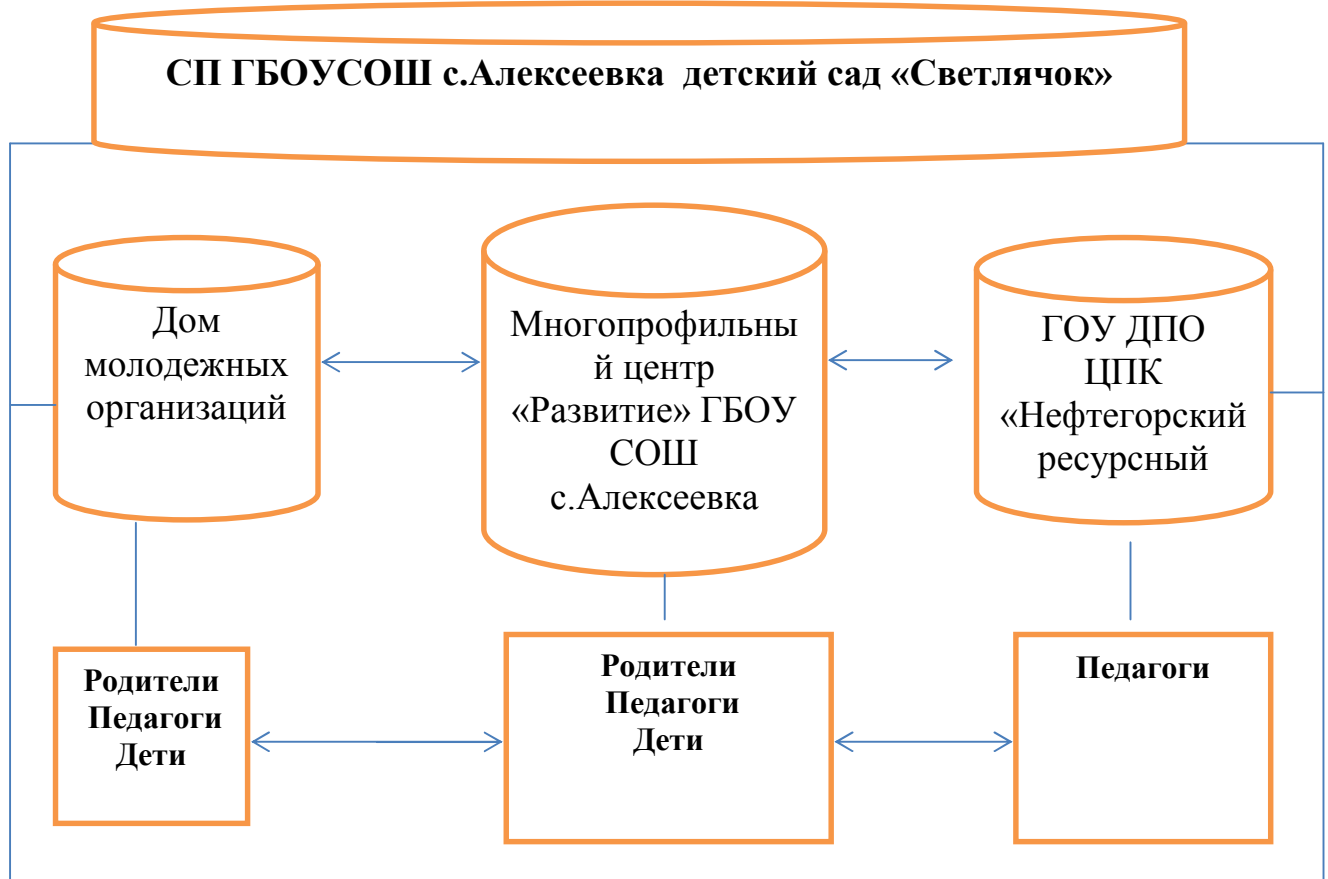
СП ГБОУСОШ с.Алексеевка детский сад «Светлячок»

Дом молодежных организаций

Многопрофильный центр «Развитие» ГБОУ СОШ с.Алексеевка

ГОУ ДПО ЦПК «Нефтегорский ресурсный

Родители
Педагоги
Дети

Родители
Педагоги
Дети

Педагоги